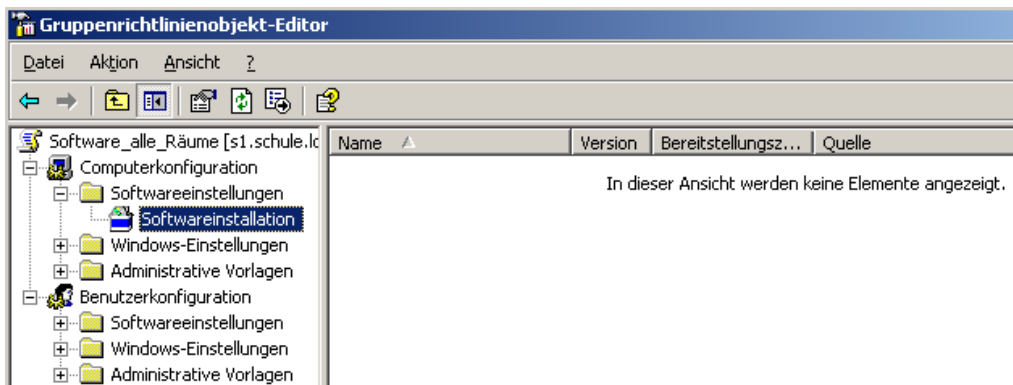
Gruppenrichtlinienobjekt-Editor

Datei Aktion Ansicht ?

Software_alle_Räume [s1.schule.lc
Computerkonfiguration
Softwareeinstellungen
Softwareinstallation
Windows-Einstellungen
Administrative Vorlagen
Benutzerkonfiguration
Softwareeinstellungen
Windows-Einstellungen
Administrative Vorlagen

| Name | Version | Bereitstellungsz... | Quelle |
|---|---|---|---|

In dieser Ansicht werden keine Elemente angezeigt.